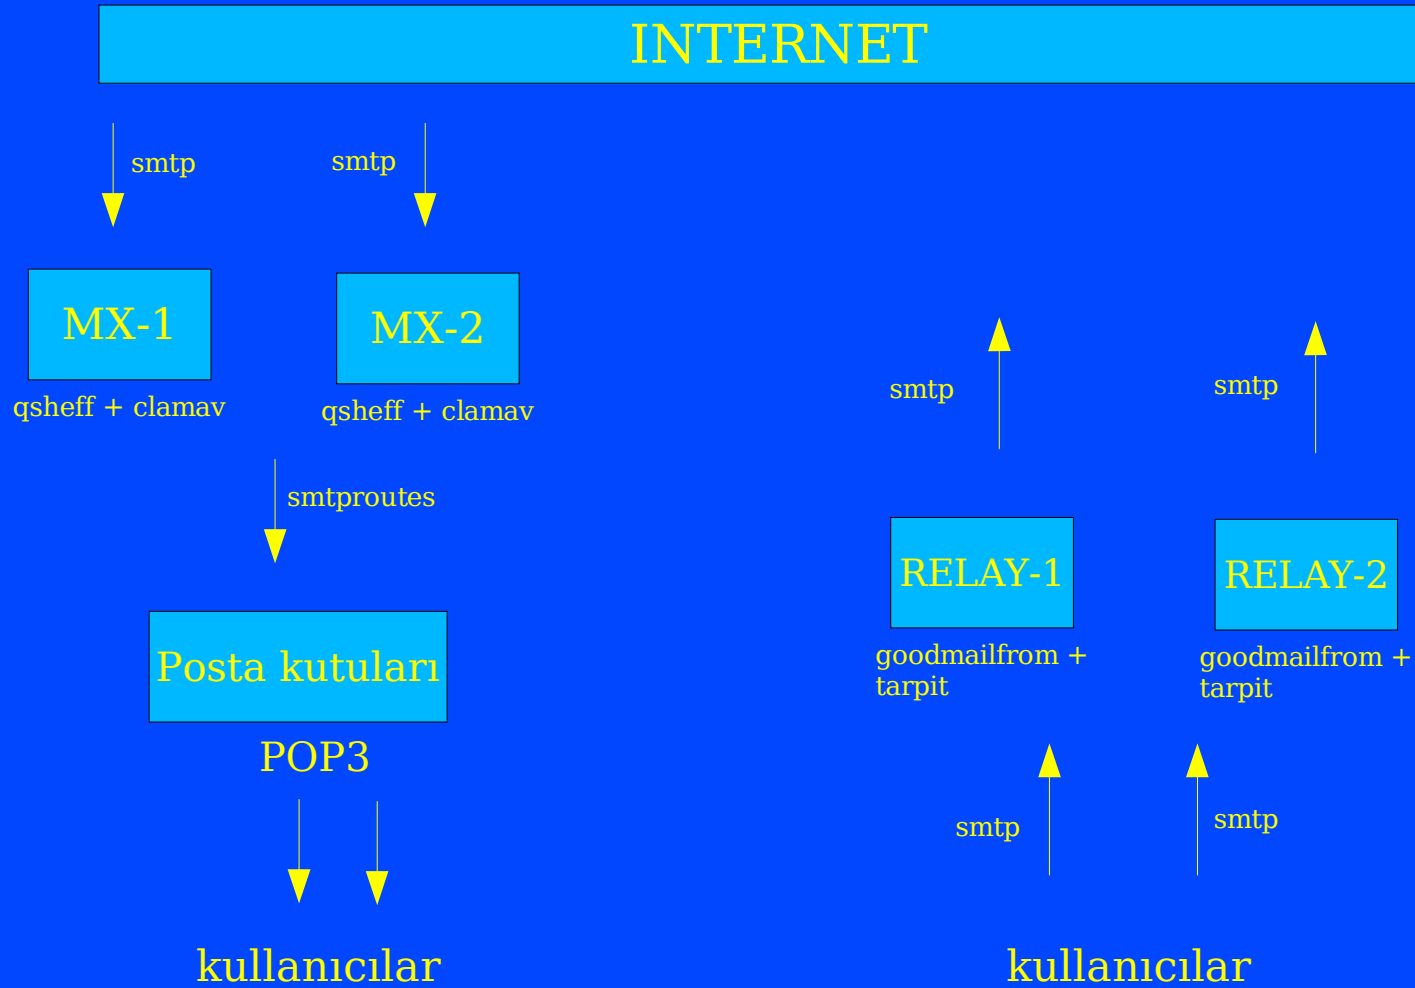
INTERNET

smtp

smtp

MX-1

qsheff + clamav

MX-2

qsheff + clamav

smtproutes

Posta kutuları

POP3

kullanıcılar

smtp

smtp

RELAY-1

goodmailfrom + tarpit

RELAY-2

goodmailfrom + tarpit

smtp

smtp

kullanıcılar